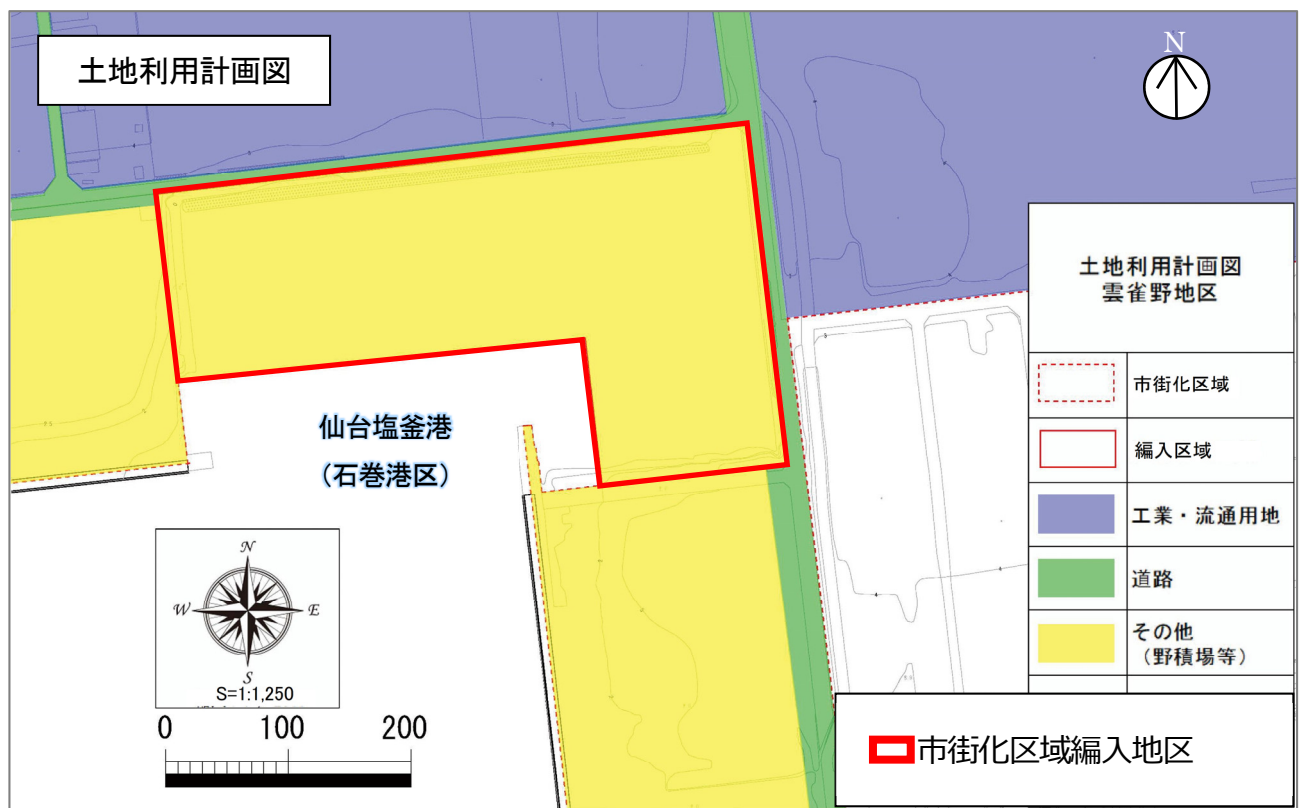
土地利用計画図

N

土地利用計画図
雲雀野地区

| | |
|---|---|
| | 市街化区域 |
| | 編入区域 |
| | 工業・流通用地 |
| | 道路 |
| | その他（野積場等） |

仙台塩釜港
（石巻港区）

N
W E
S
S=1:1,250

0 100 200

市街化区域編入地区